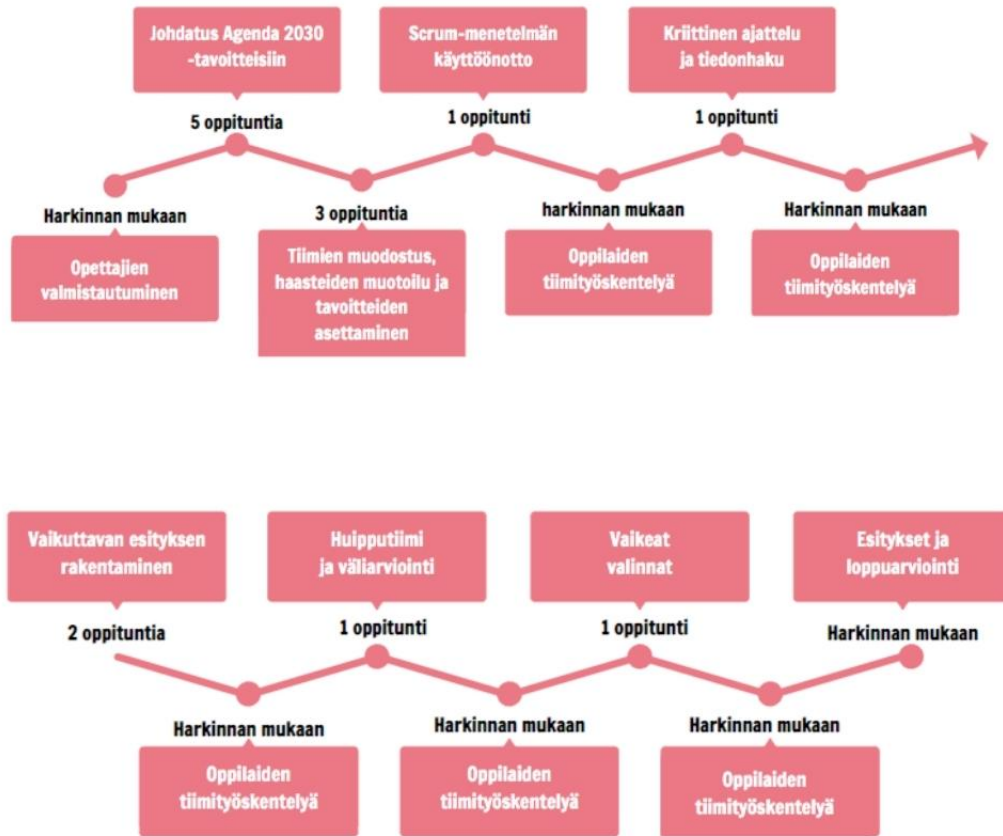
Harkinnan mukaan

Opettajien valmistautuminen

Johdatus Agenda 2030 -tavoitteisiin

5 oppituntia

3 oppituntia

Tiimien muodostus, haasteiden muotoilu ja tavoitteiden asettaminen

Scrum-menetelmän käyttöönotto

1 oppitunti

harkinnan mukaan

Oppilaiden tiimityöskentelyä

Kriittinen ajattelu ja tiedonhaku

1 oppitunti

Harkinnan mukaan

Oppilaiden tiimityöskentelyä

Vaikuttavan esityksen rakentaminen

2 oppituntia

Harkinnan mukaan

Oppilaiden tiimityöskentelyä

Huipputiimi ja väliarviointi

1 oppitunti

Harkinnan mukaan

Oppilaiden tiimityöskentelyä

Vaikeat valinnat

1 oppitunti

Harkinnan mukaan

Oppilaiden tiimityöskentelyä

Esitykset ja loppuarviointi

Harkinnan mukaan